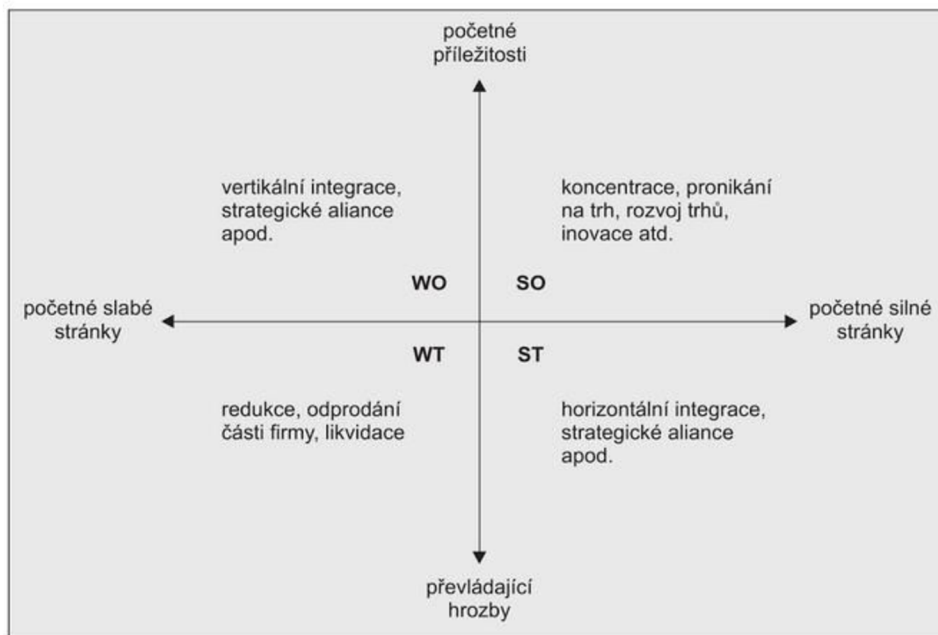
početné příležitosti

vertikální integrace, strategické aliance apod.

koncentrace, pronikání na trh, rozvoj trhů, inovace atd.

WO

SO

početné slabé stránky

početné silné stránky

WT

ST

redukce, odprodání části firmy, likvidace

horizontální integrace, strategické aliance apod.

převládající hrozby